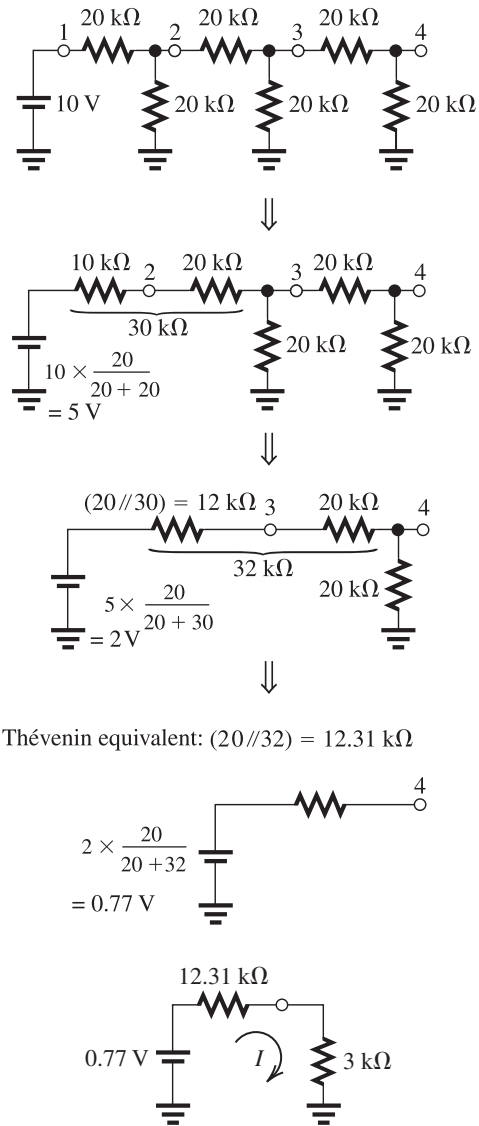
1 20 kΩ 2 20 kΩ 3 20 kΩ 4

10 V 20 kΩ 20 kΩ 20 kΩ

⇓

10 kΩ 2 20 kΩ 3 20 kΩ 4

30 kΩ

20 kΩ 20 kΩ

$10 \times \frac{20}{20 + 20}$
= 5 V

⇓

(20 // 30) = 12 kΩ 3 20 kΩ 4

32 kΩ

20 kΩ

$5 \times \frac{20}{20 + 30}$
= 2V

⇓

Thévenin equivalent: (20 // 32) = 12.31 kΩ

4

$2 \times \frac{20}{20 + 32}$
= 0.77 V

12.31 kΩ

0.77 V

$I$

3 kΩ